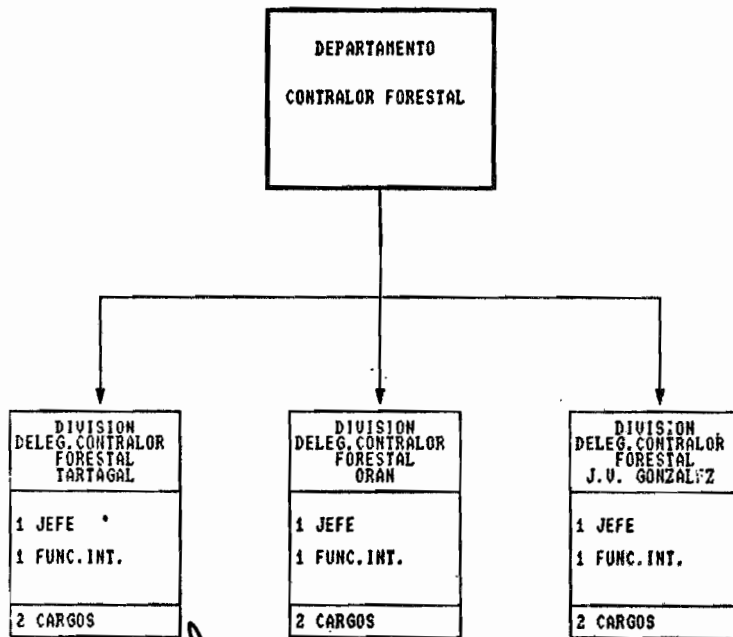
DEPARTAMENTO

CONTRALOR FORESTAL

DIVISION
DELEG. CONTRALOR
FORESTAL
TARTAGAL

1 JEFE
1 FUNC. INT.

2 CARGOS

DIVISION
DELEG. CONTRALOR
FORESTAL
ORAN

1 JEFE
1 FUNC. INT.

2 CARGOS

DIVISION
DELEG. CONTRALOR
FORESTAL
J.V. GONZALEZ

1 JEFE
1 FUNC. INT.

2 CARGOS